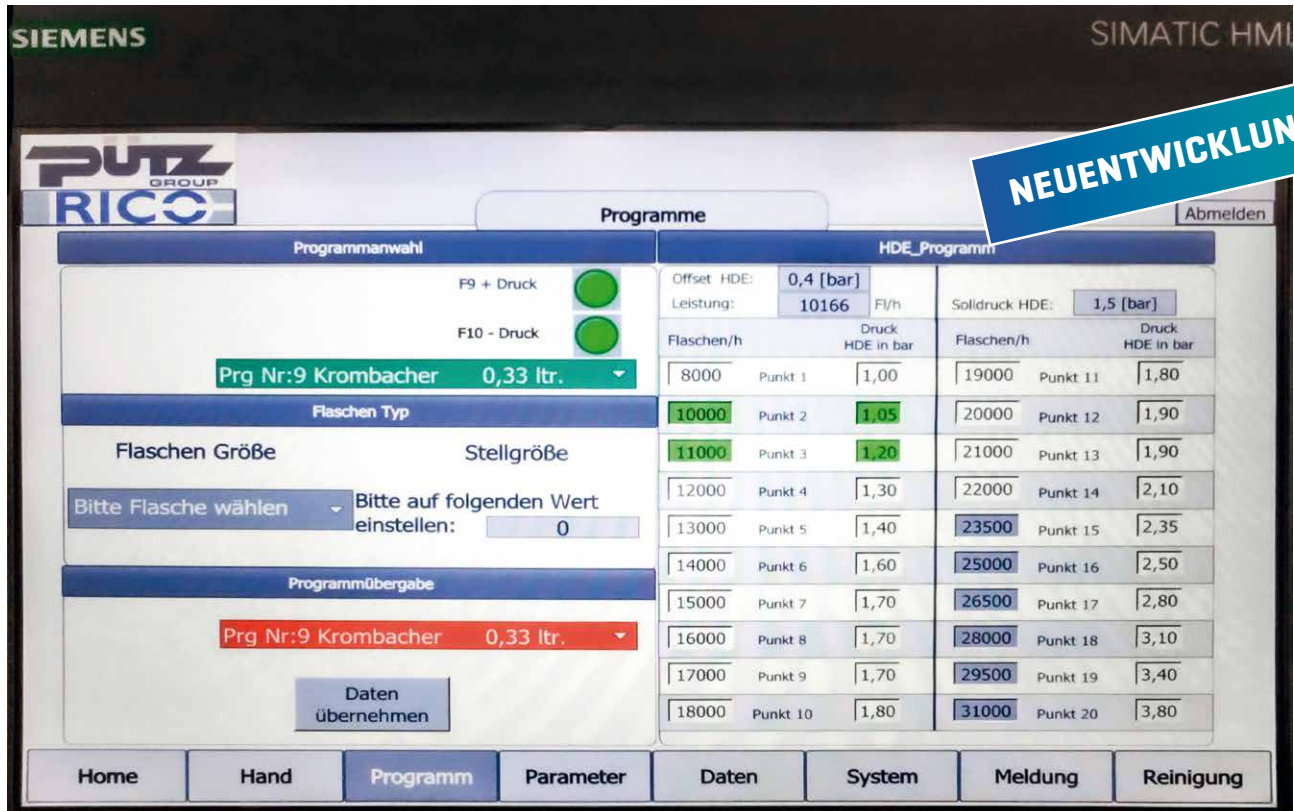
SIEMENS

SIMATIC HMI

PUTZ GROUP RICO

NEUENTWICKLUN

Programme

Abmelden

Programmanwahl

F9 + Druck

F10 - Druck

Prg Nr:9 Krombacher 0,33 ltr.

Flaschen Typ

Flaschen Größe

Stellgröße

Bitte Flasche wählen

Bitte auf folgenden Wert einstellen: 0

Programmübergabe

Prg Nr:9 Krombacher 0,33 ltr.

Daten übernehmen

HDE_Programm

Offset HDE: 0,4 [bar]

Leistung: 10166 Fl/h

Solidruck HDE: 1,5 [bar]

| Flaschen/h | | Druck HDE in bar | Flaschen/h | | Druck HDE in bar |
|---|---|---|---|---|---|
| 8000 | Punkt 1 | 1,00 | 19000 | Punkt 11 | 1,80 |
| 10000 | Punkt 2 | 1,05 | 20000 | Punkt 12 | 1,90 |
| 11000 | Punkt 3 | 1,20 | 21000 | Punkt 13 | 1,90 |
| 12000 | Punkt 4 | 1,30 | 22000 | Punkt 14 | 2,10 |
| 13000 | Punkt 5 | 1,40 | 23500 | Punkt 15 | 2,35 |
| 14000 | Punkt 6 | 1,60 | 25000 | Punkt 16 | 2,50 |
| 15000 | Punkt 7 | 1,70 | 26500 | Punkt 17 | 2,80 |
| 16000 | Punkt 8 | 1,70 | 28000 | Punkt 18 | 3,10 |
| 17000 | Punkt 9 | 1,70 | 29500 | Punkt 19 | 3,40 |
| 18000 | Punkt 10 | 1,80 | 31000 | Punkt 20 | 3,80 |

Home | Hand | Programm | Parameter | Daten | System | Meldung | Reinigung